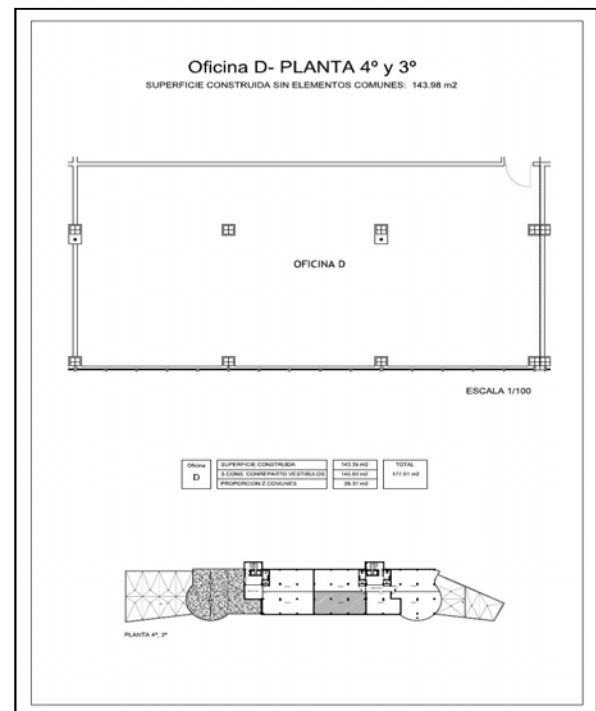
Oficina D- PLANTA 4º y 3º

SUPERFICIE CONSTRUIDA SIN ELEMENTOS COMUNES: 143.98 m2

OFICINA D

ESCALA 1/100

| Oficina D | SUPERFICIE CONSTRUIDA | 143.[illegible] m2 | TOTAL |
|---|---|---|---|
| | S.CONS. CONREPARTO VESTIBULOS | 14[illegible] m2 | 177.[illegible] m2 |
| | PROPORCION Z.COMUNES | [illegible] m2 | |

PLANTA 4º, 3º